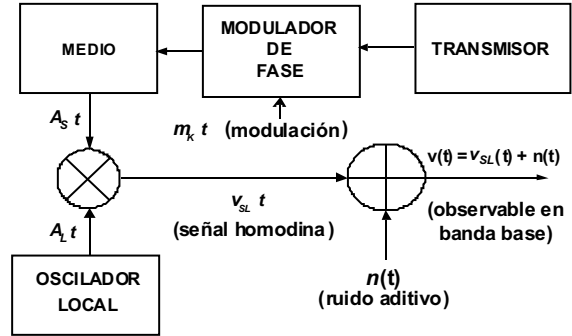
MEDIO

MODULADOR DE FASE

TRANSMISOR

$A_S$ $t$

$m_K$ $t$ (modulación)

$v(t) = v_{SL}(t) + n(t)$

$v_{SL}$ $t$

(señal homodina)

(observable en banda base)

$A_L$ $t$

$n(t)$

(ruido aditivo)

OSCILADOR LOCAL